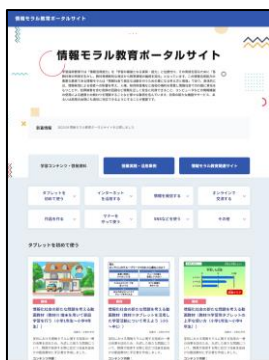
情報モラル教育ポータルサイト

情報モラル教育ポータルサイト

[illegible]

新着情報 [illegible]

学習コンテンツ・授業資料

指導者用・成果事例

情報モラル関係機関サイト

タブレットを初めて使う

インターネットを活用する

情報を発信する

オンラインで交流する

内容を作る

ゲームを使って遊ぶ

SNSなどを使う

その他

タブレットを初めて使う

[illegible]

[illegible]

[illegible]